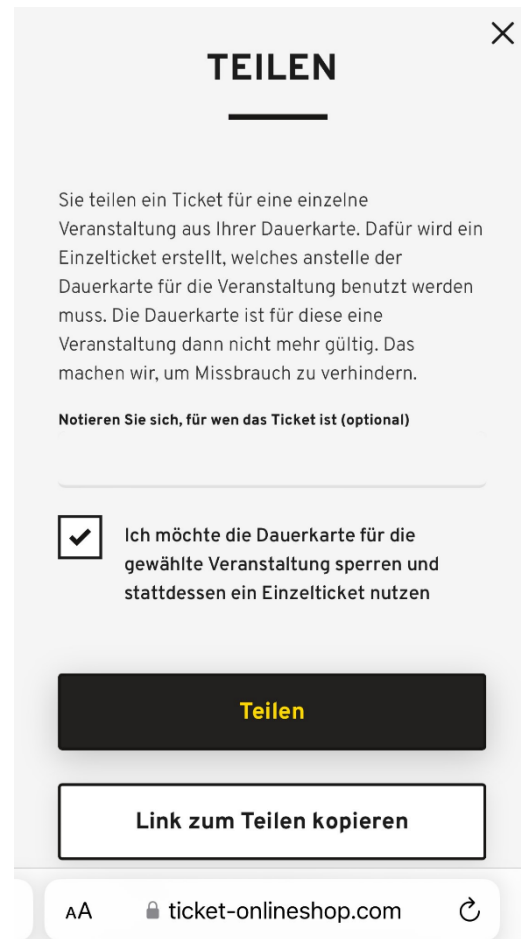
TEILEN

Sie teilen ein Ticket für eine einzelne Veranstaltung aus Ihrer Dauerkarte. Dafür wird ein Einzelticket erstellt, welches anstelle der Dauerkarte für die Veranstaltung benutzt werden muss. Die Dauerkarte ist für diese eine Veranstaltung dann nicht mehr gültig. Das machen wir, um Missbrauch zu verhindern.

Notieren Sie sich, für wen das Ticket ist (optional)

Ich möchte die Dauerkarte für die gewählte Veranstaltung sperren und stattdessen ein Einzelticket nutzen

Teilen

Link zum Teilen kopieren

AA ticket-onlineshop.com